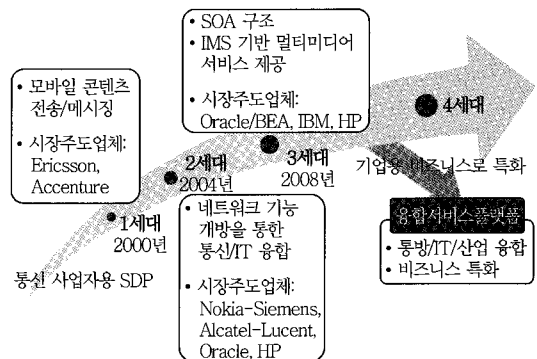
• SOA 구조
• IMS 기반 멀티미디어 서비스 제공
• 시장주도업체: Oracle/BEA, IBM, HP

• 모바일 콘텐츠 전송/메시징
• 시장주도업체: Ericsson, Accenture

4세대

3세대 2008년

2세대 2004년

1세대 2000년

기업용 비즈니스로 특화

융합서비스플랫폼
• 통방/IT/산업 융합
• 비즈니스 특화

• 네트워크 기능 개방을 통한 통신/IT 융합
• 시장주도업체: Nokia-Siemens, Alcatel-Lucent, Oracle, HP

통신 사업자용 SDP